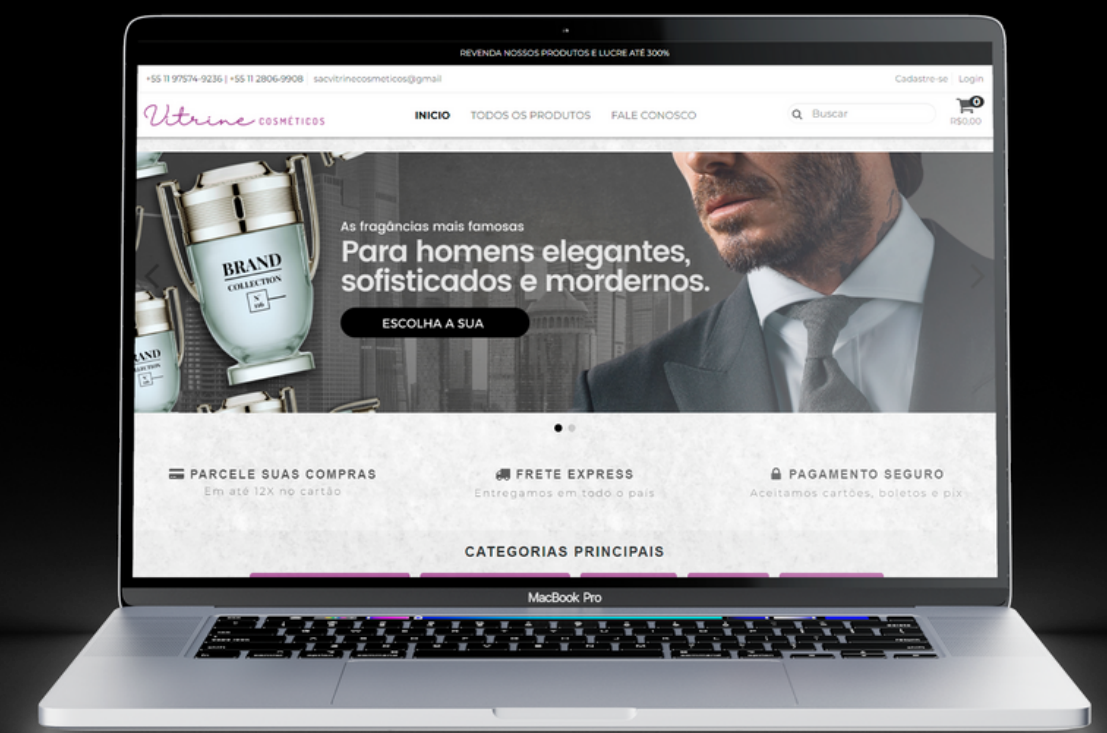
REVENDA NOSSOS PRODUTOS E LUCRE ATÉ 300%

+55 11 97574-9236 | +55 11 2806-9908 sacvitrinecosmeticos@gmail

Cadastre-se | Login

Vitrine COSMÉTICOS

INICIO TODOS OS PRODUTOS FALE CONOSCO

Buscar

0
R$0,00

BRAND COLLECTION

As fragâncias mais famosas
Para homens elegantes, sofisticados e mordernos.

ESCOLHA A SUA

PARCELE SUAS COMPRAS
Em até 12X no cartão

FRETE EXPRESS
Entregamos em todo o país

PAGAMENTO SEGURO
Aceitamos cartões, boletos e pix

CATEGORIAS PRINCIPAIS

MacBook Pro